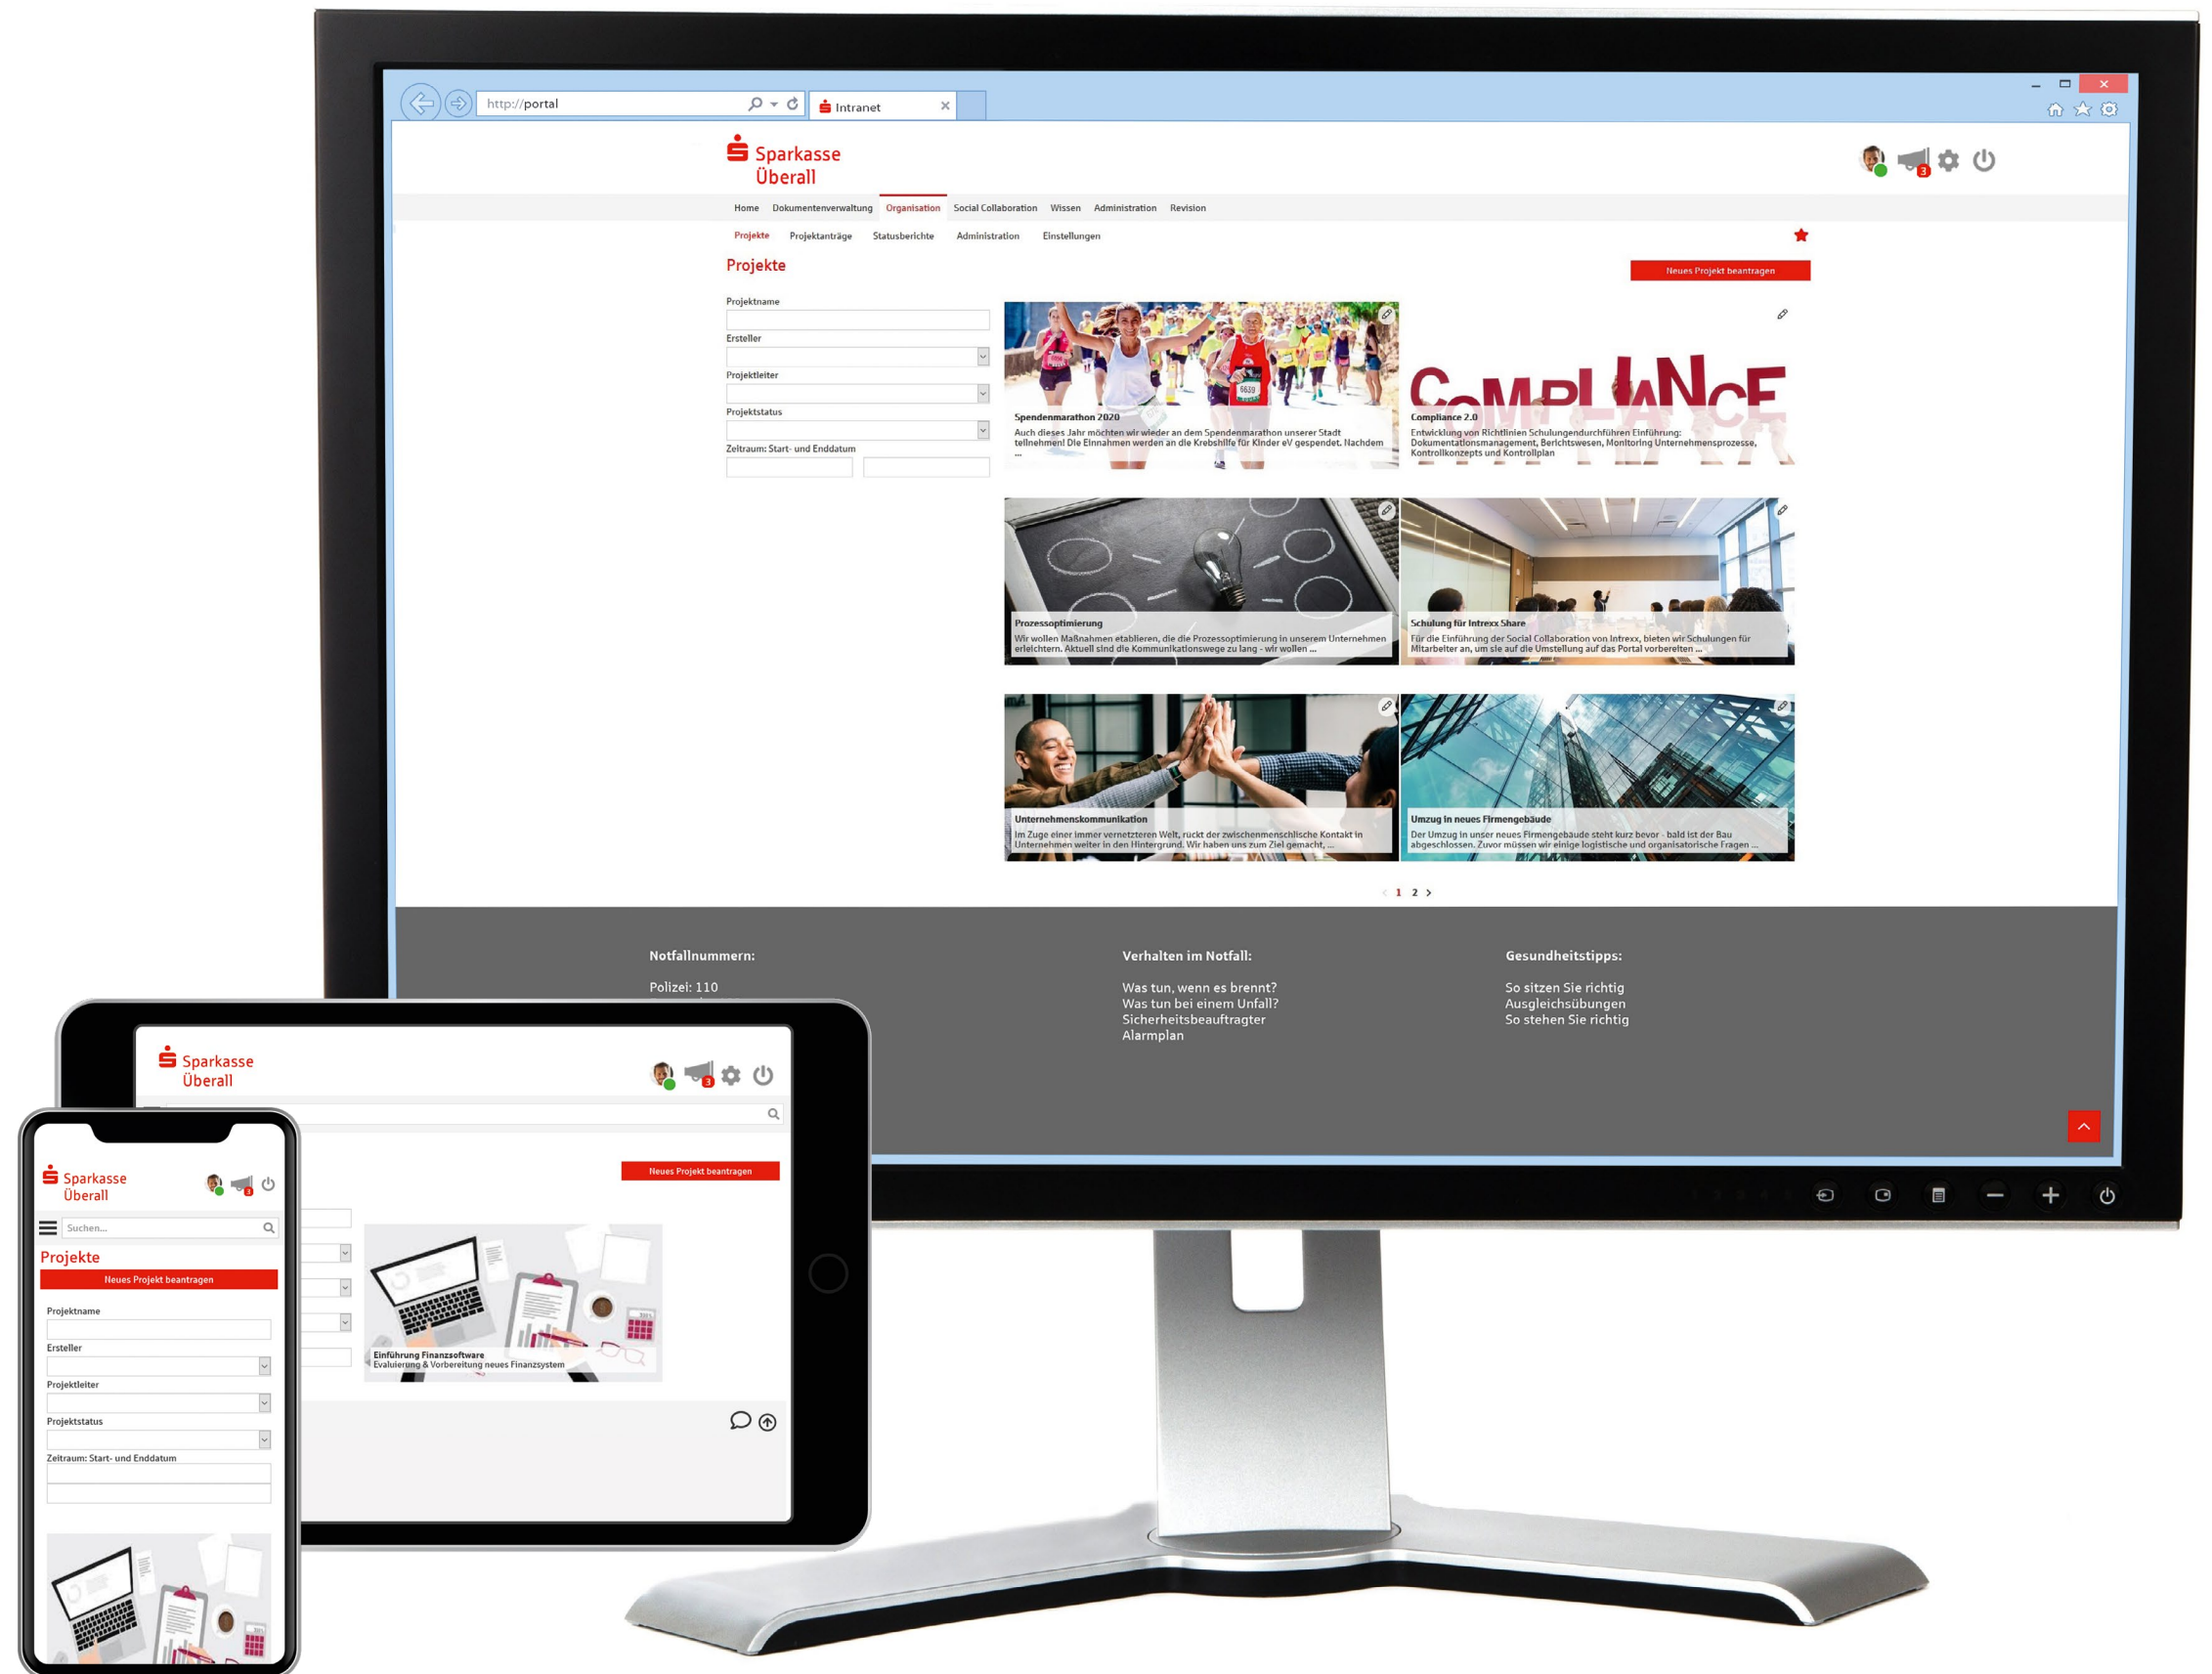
http://portal
Intranet

Sparkasse Überall

3

Home Dokumentenverwaltung Organisation Social Collaboration Wissen Administration Revision

Projekte Projektanträge Statusberichte Administration Einstellungen

Projekte

Neues Projekt beantragen

Projektname

Ersteller

Projektleiter

Projektstatus

Zeitraum: Start- und Enddatum

Spendenmarathon 2020
Auch dieses Jahr möchten wir wieder an dem Spendenmarathon unserer Stadt teilnehmen! Die Einnahmen werden an die Krebshilfe für Kinder eV gespendet. Nachdem ...

COMPLIANCE
Compliance 2.0
Entwicklung von Richtlinien Schulungendurchführen Einführung: Dokumentationsmanagement, Berichtswesen, Monitoring Unternehmensprozesse, Kontrollkonzepts und Kontrollplan

Prozessoptimierung
Wir wollen Maßnahmen etablieren, die die Prozessoptimierung in unserem Unternehmen erleichtern. Aktuell sind die Kommunikationswege zu lang - wir wollen ...

Schulung für Intrexx Share
Für die Einführung der Social Collaboration von Intrexx, bieten wir Schulungen für Mitarbeiter an, um sie auf die Umstellung auf das Portal vorbereiten ...

Unternehmenskommunikation
Im Zuge einer immer vernetzteren Welt, rückt der zwischenmenschliche Kontakt in Unternehmen weiter in den Hintergrund. Wir haben uns zum Ziel gemacht, ...

Umzug in neues Firmengebäude
Der Umzug in unser neues Firmengebäude steht kurz bevor - bald ist der Bau abgeschlossen. Zuvor müssen wir einige logistische und organisatorische Fragen ...

1 2

Notfallnummern:
Polizei: 110

Verhalten im Notfall:
Was tun, wenn es brennt?
Was tun bei einem Unfall?
Sicherheitsbeauftragter
Alarmplan

Gesundheitstipps:
So sitzen Sie richtig
Ausgleichsübungen
So stehen Sie richtig

Sparkasse Überall

3

Neues Projekt beantragen

Einführung Finanzsoftware
Evaluierung & Vorbereitung neues Finanzsystem

Sparkasse Überall

3

Suchen...

Projekte

Neues Projekt beantragen

Projektname

Ersteller

Projektleiter

Projektstatus

Zeitraum: Start- und Enddatum